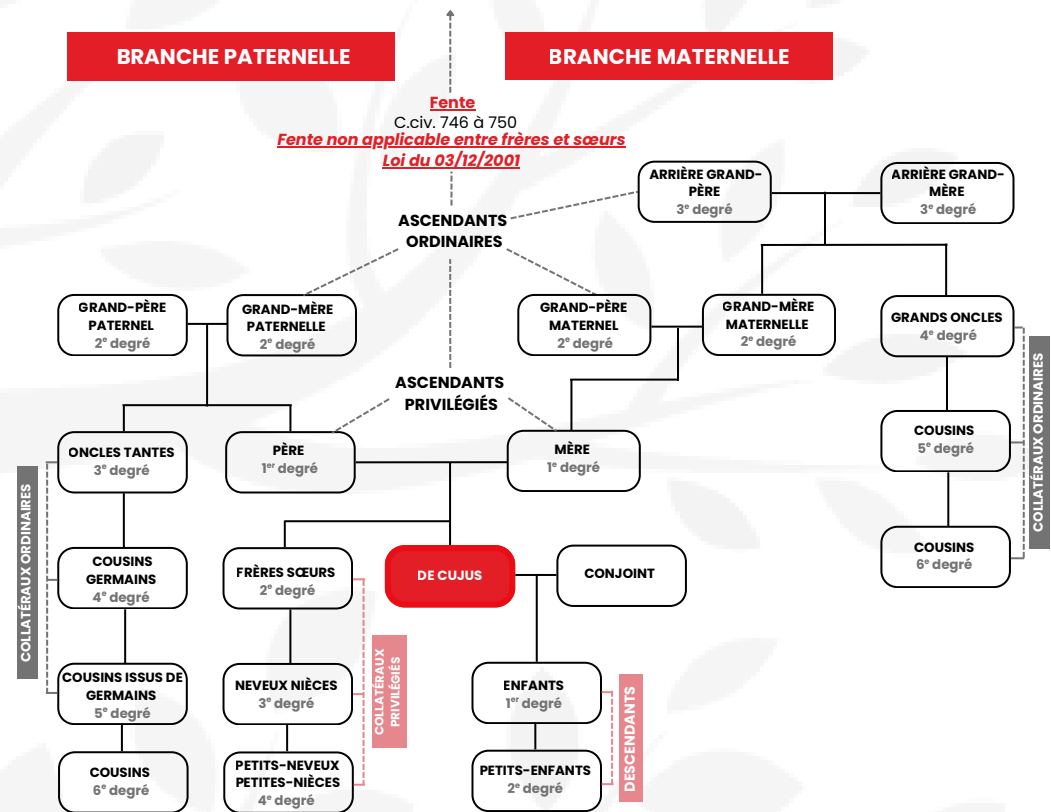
BRANCHE PATERNELLE

BRANCHE MATERNELLE

Fente
C.civ. 746 à 750
Fente non applicable entre frères et sœurs
Loi du 03/12/2001

ARRIÈRE GRAND-PÈRE
3e degré

ARRIÈRE GRAND-MÈRE
3e degré

ASCENDANTS ORDINAIRES

GRAND-PÈRE PATERNEL
2e degré

GRAND-MÈRE PATERNELLE
2e degré

GRAND-PÈRE MATERNEL
2e degré

GRAND-MÈRE MATERNELLE
2e degré

GRANDS ONCLES
4e degré

ASCENDANTS PRIVILÉGIÉS

COLLATÉRAUX ORDINAIRES

ONCLES TANTES
3e degré

PÈRE
1er degré

MÈRE
1e degré

COUSINS
5e degré

COLLATÉRAUX ORDINAIRES

COUSINS GERMAINS
4e degré

FRÈRES SŒURS
2e degré

DE CUJUS

CONJOINT

COUSINS
6e degré

COLLATÉRAUX PRIVILÉGIÉS

COUSINS ISSUS DE GERMAINS
5e degré

NEVEUX NIÈCES
3e degré

ENFANTS
1er degré

DESCENDANTS

COUSINS
6e degré

PETITS-NEVEUX PETITES-NIÈCES
4e degré

PETITS-ENFANTS
2e degré